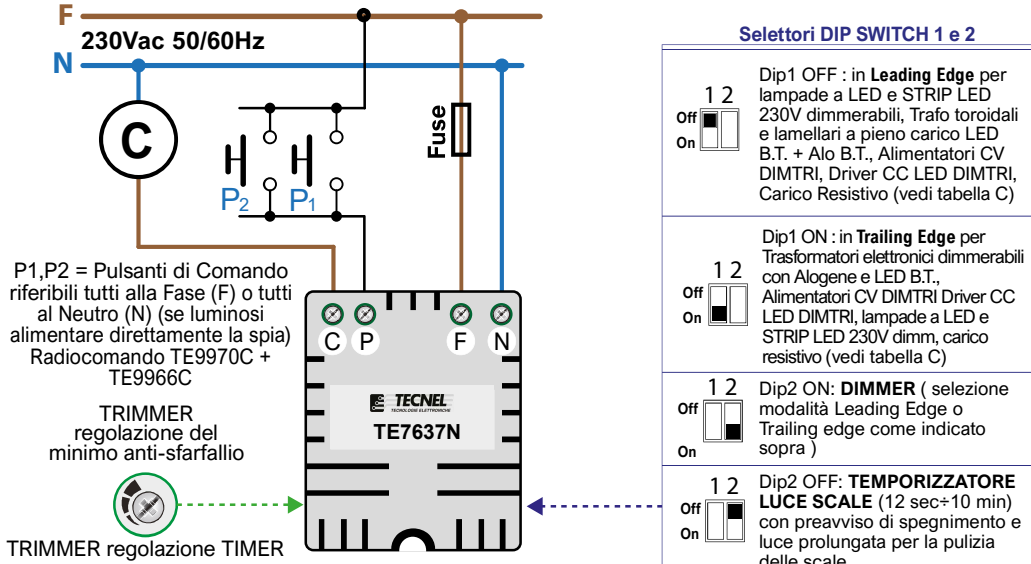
F
230Vac 50/60Hz
N
C
P2 P1
Fuse

P1,P2 = Pulsanti di Comando riferibili tutti alla Fase (F) o tutti al Neutro (N) (se luminosi alimentare direttamente la spia)
Radiocomando TE9970C + TE9966C

TRIMMER regolazione del minimo anti-sfarfallio

TRIMMER regolazione TIMER

C P F N
TECNEL
TECNOLOGIE ELETTRONICHE
TE7637N

Selettori DIP SWITCH 1 e 2

| | |
|---|---|
| 1 2 Off On | Dip1 OFF : in **Leading Edge** per lampade a LED e STRIP LED 230V dimmerabili, Trafo toroidali e lamellari a pieno carico LED B.T. + Alo B.T., Alimentatori CV DIMTRI, Driver CC LED DIMTRI, Carico Resistivo (vedi tabella C) |
| 1 2 Off On | Dip1 ON : in **Trailing Edge** per Trasformatori elettronici dimmerabili con Alogene e LED B.T., Alimentatori CV DIMTRI Driver CC LED DIMTRI, lampade a LED e STRIP LED 230V dimm, carico resistivo (vedi tabella C) |
| 1 2 Off On | Dip2 ON: **DIMMER** ( selezione modalità Leading Edge o Trailing edge come indicato sopra ) |
| 1 2 Off On | Dip2 OFF: **TEMPORIZZATORE LUCE SCALE** (12 sec÷10 min) con preavviso di spegnimento e luce prolungata per la pulizia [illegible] |